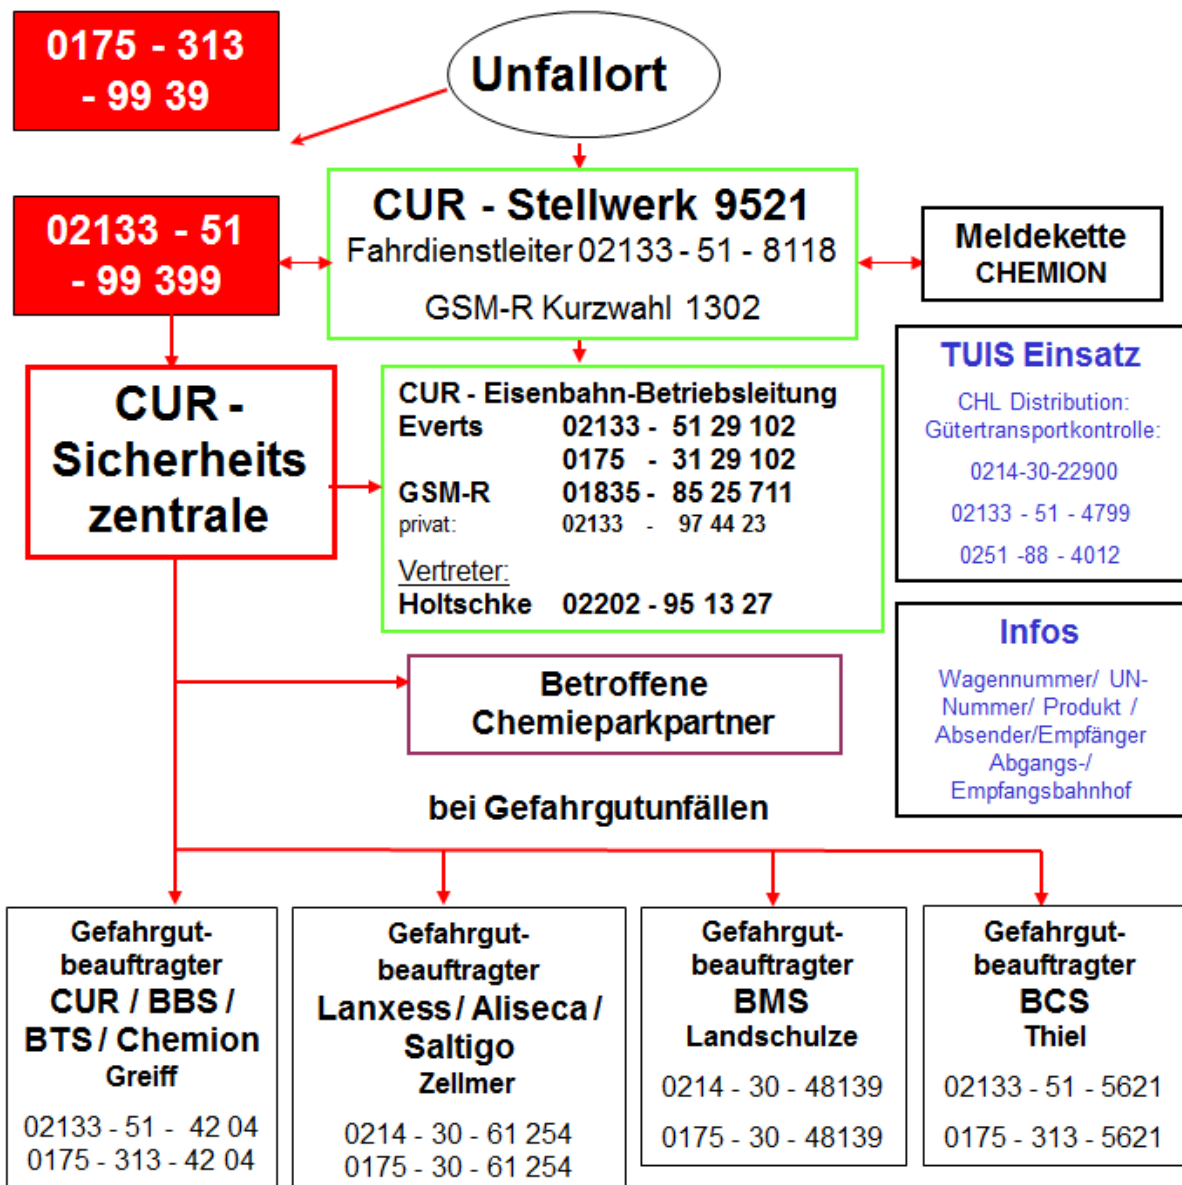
0175 - 313 - 99 39

Unfallort

02133 - 51 - 99 399

CUR - Stellwerk 9521
Fahrdienstleiter 02133 - 51 - 8118
GSM-R Kurzwahl 1302

Meldekette CHEMION

CUR - Sicherheits zentrale

CUR - Eisenbahn-Betriebsleitung
Everts 02133 - 51 29 102
0175 - 31 29 102
GSM-R 01835 - 85 25 711
privat: 02133 - 97 44 23
Vertreter:
Holtschke 02202 - 95 13 27

TUIS Einsatz
CHL Distribution: Gütertransportkontrolle:
0214-30-22900
02133 - 51 - 4799
0251 -88 - 4012

Betroffene Chemieparkpartner

Infos
Wagennummer/ UN-Nummer/ Produkt / Absender/Empfänger Abgangs-/ Empfangsbahnhof

bei Gefahrgutunfällen

Gefahrgut-beauftragter
CUR / BBS / BTS / Chemion
Greiff
02133 - 51 - 42 04
0175 - 313 - 42 04

Gefahrgut-beauftragter
Lanxess / Aliseca / Saltigo
Zellmer
0214 - 30 - 61 254
0175 - 30 - 61 254

Gefahrgut-beauftragter
BMS
Landschulze
0214 - 30 - 48139
0175 - 30 - 48139

Gefahrgut-beauftragter
BCS
Thiel
02133 - 51 - 5621
0175 - 313 - 5621